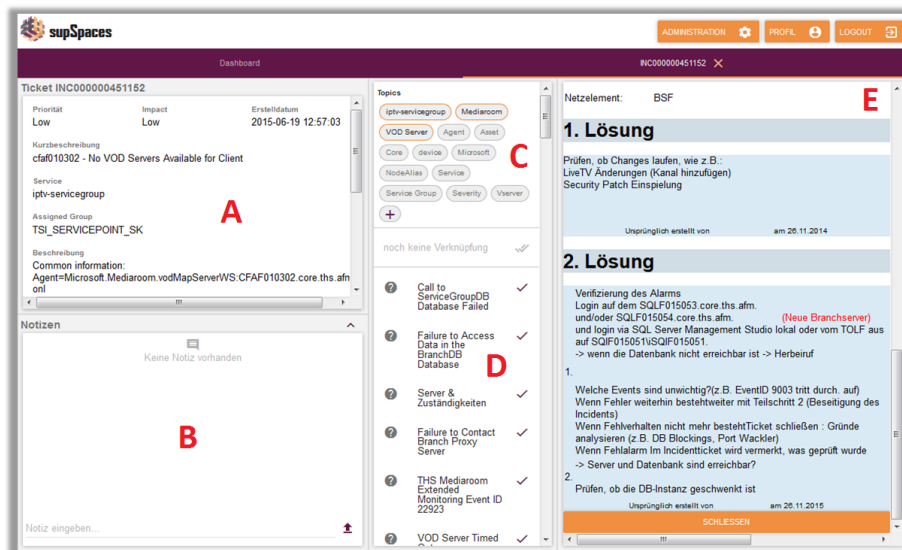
supSpaces

ADMINISTRATION PROFIL LOGOUT

Dashboard

INC000000451152 ✕

Ticket INC000000451152

Priorität
Low

Impact
Low

Erstelldatum
2015-06-19 12:57:03

Kurzbeschreibung
cfaf010302 - No VOD Servers Available for Client

Service
iptv-servicegroup

Assigned Group
TSI_SERVICEPOINT_SK

Beschreibung
Common information:
Agent=Microsoft.Mediaroom.vodMapServerWS:CFAF010302.core.ths.afmonl

A

Notizen

Keine Notiz vorhanden

B

Notiz eingeben...

Topics

iptv-servicegroup Mediaroom VOD Server Agent Asset Core device Microsoft NodeAlias Service Service Group Severity Vserver

+

C

noch keine Verknüpfung

Call to ServiceGroupDB Database Failed

Failure to Access Data in the BranchDB Database

D

Server & Zuständigkeiten

Failure to Contact Branch Proxy Server

THS Mediaroom Extended Monitoring Event ID 22923

VOD Server Timed

Netzelement: BSF

E

1. Lösung

Prüfen, ob Changes laufen, wie z.B.:
LiveTV Änderungen (Kanal hinzufügen)
Security Patch Einspielung

Ursprünglich erstellt von am 26.11.2014

2. Lösung

Verifizierung des Alarms
Login auf dem SQLF015053.core.ths.afm.
und/oder SQLF015054.core.ths.afm. (Neue Branchserver)
und login via SQL Server Management Studio lokal oder vom TOLF aus auf SQIF015051\SQIF015051.
-> wenn die Datenbank nicht erreichbar ist -> Herbeiruf

1.
Welche Events sind unwichtig?(z.B. EventID 9003 tritt durch. auf)
Wenn Fehler weiterhin bestehtweiter mit Teilschritt 2 (Beseitigung des Incidents)
Wenn Fehlverhalten nicht mehr bestehtTicket schließen : Gründe analysieren (z.B. DB Blockings, Port Wackler)
Wenn Fehlalarm Im Incidentticket wird vermerkt, was geprüft wurde
-> Server und Datenbank sind erreichbar?
2.
Prüfen, ob die DB-Instanz geschwenkt ist

Ursprünglich erstellt von am 26.11.2015

SCHLIESSEN